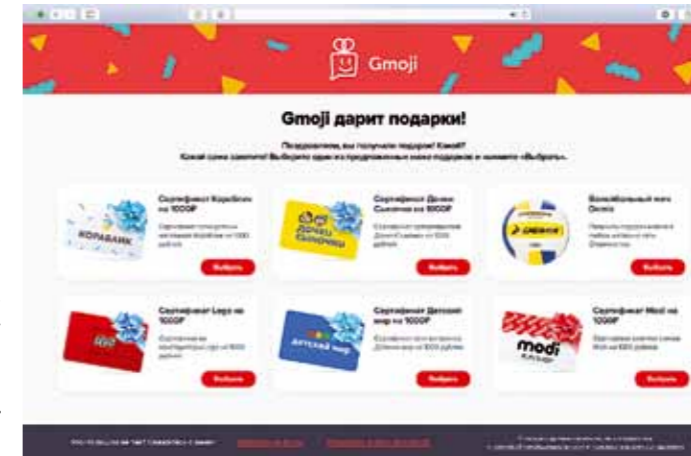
Gmoji

Gmoji дарит подарки!

Поздравляем, вы получили подарок! Какой?
Какой сами захотите! Выберите один из предложенных ниже подарков и нажмите «Выбрать».

Сертификат Кораблик на 1000₽
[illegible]
КОРАБЛИК
Выбрать

Сертификат Дочки Сыночки на 1000₽
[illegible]
Дочки Сыночки
Выбрать

Волейбольный мяч Demix
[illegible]
DEMIX
Выбрать

Сертификат Lego на 1000₽
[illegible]
LEGO
Выбрать

Сертификат Детский мир на 1000₽
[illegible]
Детский мир
Выбрать

Сертификат Modi на 1000₽
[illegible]
modi
Выбрать

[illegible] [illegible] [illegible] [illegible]